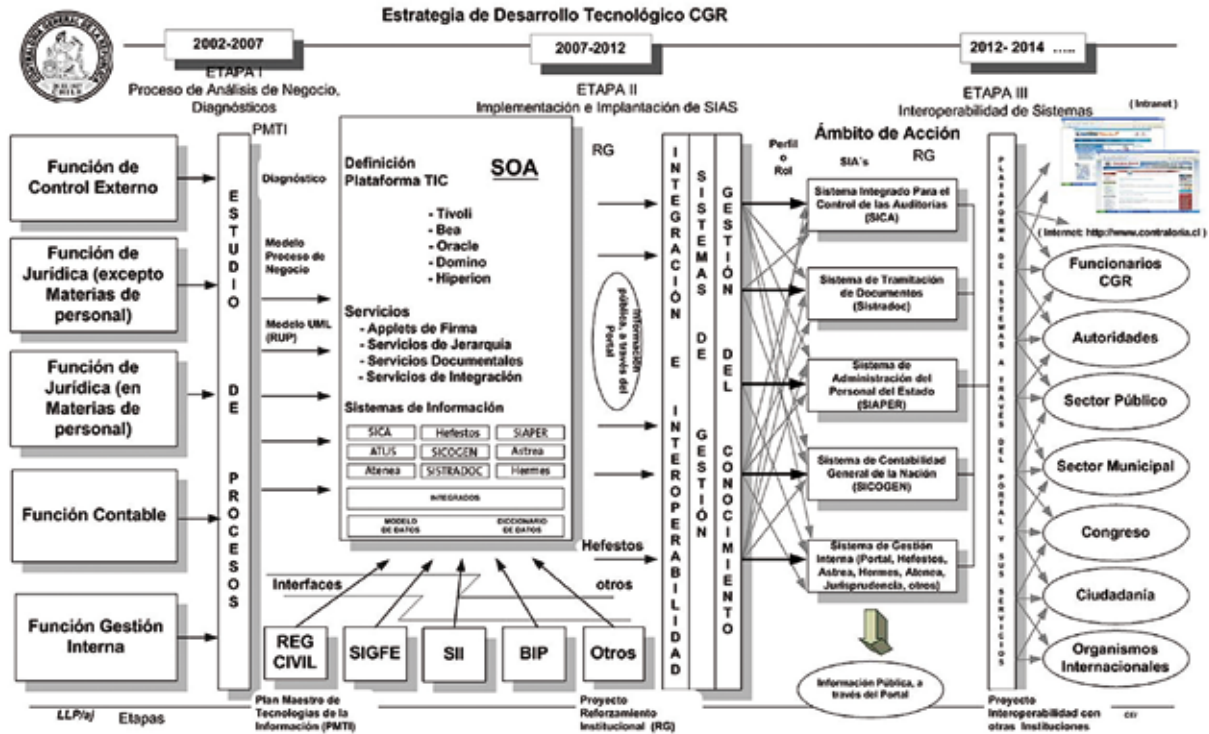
Estrategia de Desarrollo Tecnológico CGR

2002-2007

2007-2012

2012- 2014 .....

ETAPA I
Proceso de Análisis de Negocio, Diagnósticos

ETAPA II
Implementación e Implantación de SIAS

ETAPA III
Interoperabilidad de Sistemas

PMTI

Función de Control Externo

Función de Jurídica (excepto Materias de personal)

Función de Jurídica (en Materias de personal)

Función Contable

Función Gestión Interna

ESTUDIO DE PROCESOS

Diagnóstico

Modelo Proceso de Negocio

Modelo UML (RUP)

Definición Plataforma TIC

SOA

- Tivoli
- Bea
- Oracle
- Domino
- Hiperion

Servicios
- Applets de Firma
- Servicios de Jerarquía
- Servicios Documentales
- Servicios de Integración

Sistemas de Información

| SICA | Hefestos | SIAPER |
|---|---|---|
| ATUS | SICOGEN | Astrea |
| Atenea | SISTRADOC | Hermes |

INTEGRADOS

MODELO DE DATOS

DICCIONARIO DE DATOS

Interfaces

REG CIVIL

SIGFE

SII

BIP

Otros

RG

Información pública, a través del Portal

Hefestos

otros

INTEGRACIÓN E INTEROPERABILIDAD

SISTEMAS DE GESTIÓN

GESTIÓN DEL CONOCIMIENTO

Perfil o Rol

Ámbito de Acción

SIA's

RG

Sistema Integrado Para el Control de las Auditorías (SICA)

Sistema de Tramitación de Documentos (Sistradoc)

Sistema de Administración del Personal del Estado (SIAPER)

Sistema de Contabilidad General de la Nación (SICOGEN)

Sistema de Gestión Interna (Portal, Hefestos, Astrea, Hermes, Atenea, Jurisprudencia, otros)

Información Pública, a través del Portal

PLATAFORMA DE SISTEMAS A TRAVÉS DEL PORTAL Y SUS SERVICIOS

( Intranet )

( Internet: http://www.contraloria.cl )

Funcionarios CGR

Autoridades

Sector Público

Sector Municipal

Congreso

Ciudadanía

Organismos Internacionales

LLP/aj

Etapas

Plan Maestro de Tecnologías de la Información (PMTI)

Proyecto Reforzamiento Institucional (RG)

Proyecto Interoperabilidad con otras Instituciones

ccr